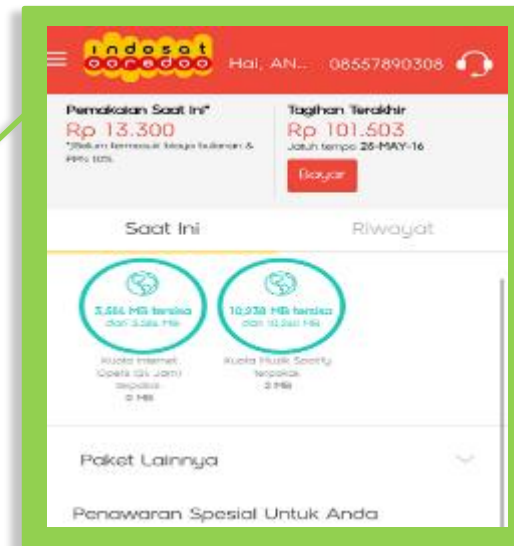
indosat ooredoo Hai, AN... 08557890308

Pemakaian Saat Ini*
Rp 13.300
*Belum termasuk biaya bulanan & PPN 10%

Tagihan Terakhir
Rp 101.503
Jatuh tempo 26-MAY-16
Bayar

Saat Ini
Riwayat

3,584 MB tersisa dari 3,584 MB
Kuota Internet Opera (24 Jam) terpakai 0 MB

10,938 MB tersisa dari 10,940 MB
Kuota Musik Spotify terpakai 2 MB

Paket Lainnya

Penawaran Spesial Untuk Anda